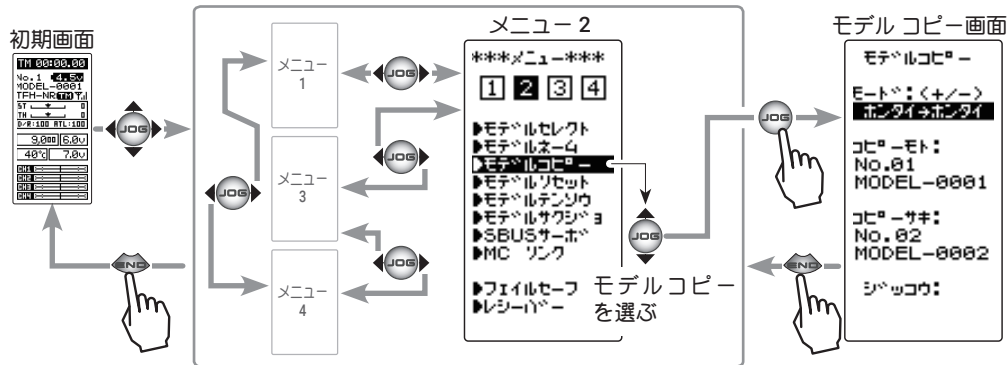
初期画面

TM 00:00.00
No.1 4.5v
MODEL-0001
TFH-NR
ST
TH
D/R:100 ATL:100
9.0
6.0v
40℃
7.0v
CH1
CH2
CH3
CH4

JOG

END

メニュー 1

メニュー 3

メニュー 4

メニュー 2

***メニュー***

1 2 3 4

▶モデルセレクト
▶モデルネーム
▶モデルコピー
▶モデルリセット
▶モデルテンソウ
▶モデルサクジョ
▶SBUSサーボ
▶MC リンク

▶フェイルセーフ
▶レシーバー

モデル コピー を選ぶ

モデル コピー画面

モデルコピー

モード:<+/->
ホンタイ→ホンタイ

コピーモト:
No.01
MODEL-0001

コピーサキ:
No.02
MODEL-0002

ジッコウ: